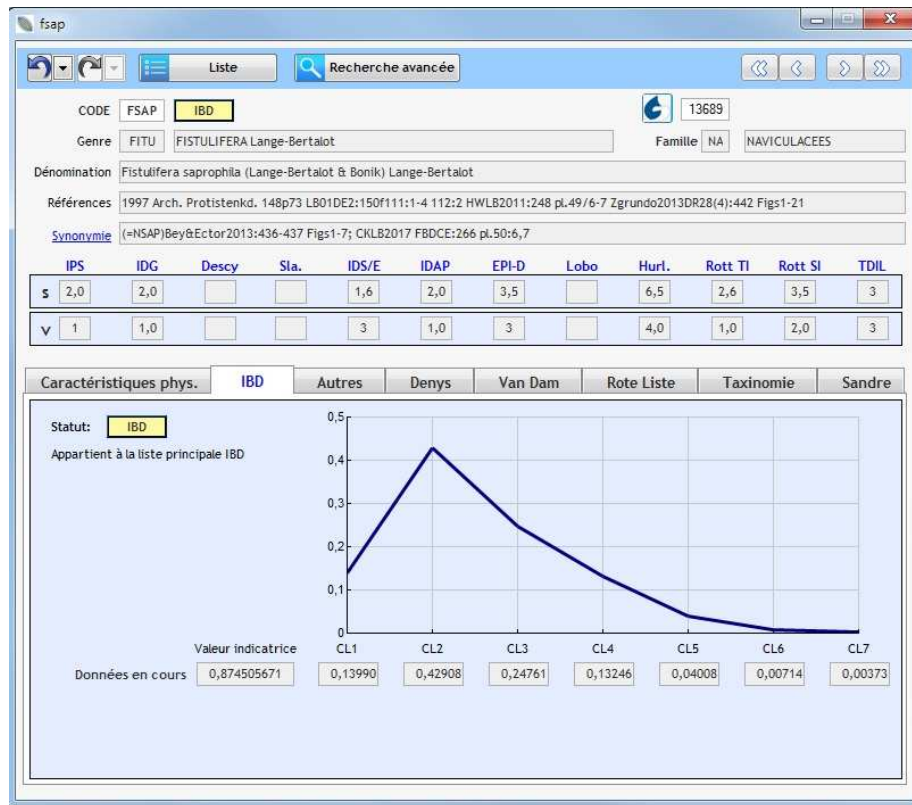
fsap

Liste

Recherche avancée

CODE FSAP IBD

13689

Genre FITU FISTULIFERA Lange-Bertalot

Famille NA NAVICULACEES

Dénomination Fistulifera saprophila (Lange-Bertalot & Bonik) Lange-Bertalot

Références 1997 Arch. Protistenkd. 148p73 LB01DE2:150f111:1-4 112:2 HWLB2011:248 pl.49/6-7 Zgrundo2013DR28(4):442 Figs1-21

Synonymie (=NSAP)Bey&Ector2013:436-437 Figs1-7; CKLB2017 FBDCE:266 pl.50:6,7

| | IPS | IDG | Descy | Sla. | IDS/E | IDAP | EPI-D | Lobo | Hurl. | Rott TI | Rott SI | TDIL |
|---|---|---|---|---|---|---|---|---|---|---|---|---|
| S | 2,0 | 2,0 | | | 1,6 | 2,0 | 3,5 | | 6,5 | 2,6 | 3,5 | 3 |
| V | 1 | 1,0 | | | 3 | 1,0 | 3 | | 4,0 | 1,0 | 2,0 | 3 |

Caractéristiques phys. | IBD | Autres | Denys | Van Dam | Rote Liste | Taxinomie | Sandre

Statut: IBD

Appartient à la liste principale IBD

0,5
0,4
0,3
0,2
0,1
0

Valeur indicatrice CL1 CL2 CL3 CL4 CL5 CL6 CL7

Données en cours 0,874505671 0,13990 0,42908 0,24761 0,13246 0,04008 0,00714 0,00373